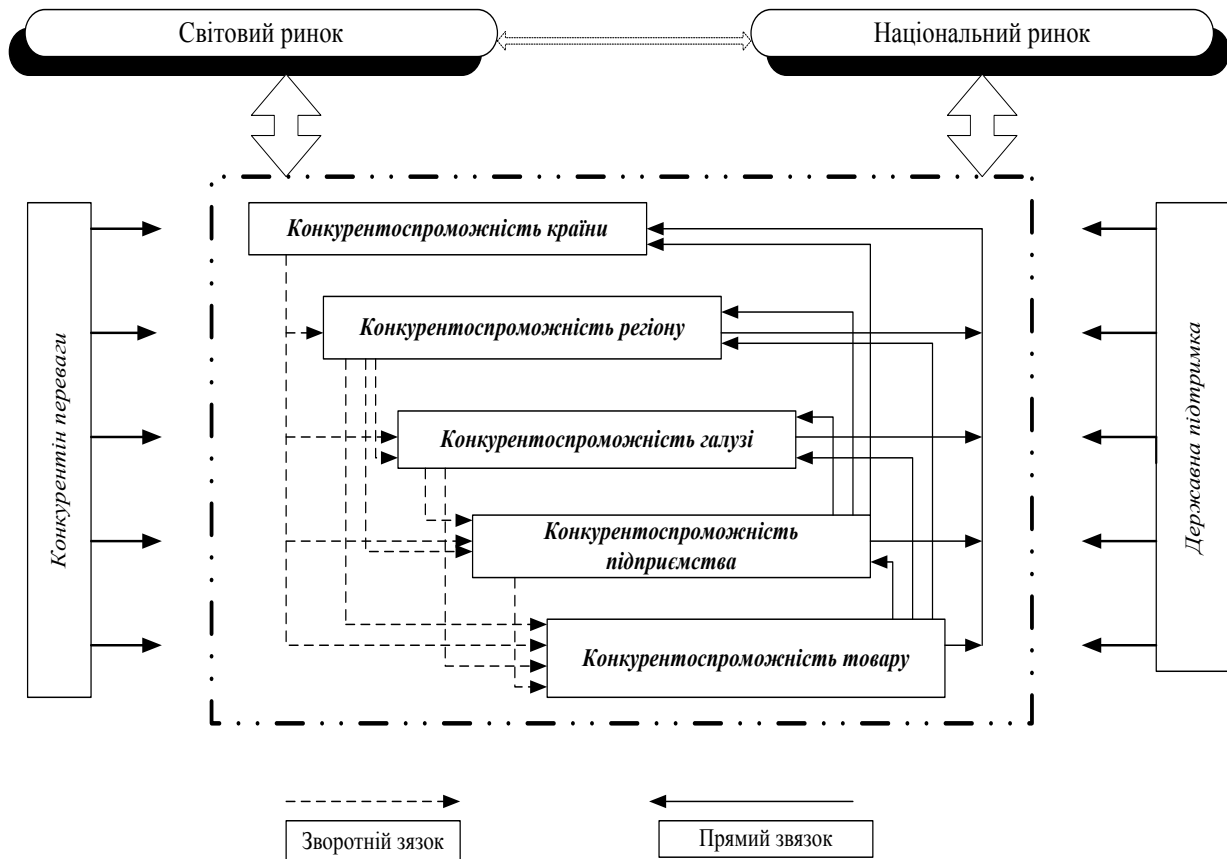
Світовий ринок

Національний ринок

Конкурентні переваги

Конкурентоспроможність країни

Конкурентоспроможність регіону

Конкурентоспроможність галузі

Конкурентоспроможність підприємства

Конкурентоспроможність товару

Державна підтримка

Зворотній зязок

Прямий звязок